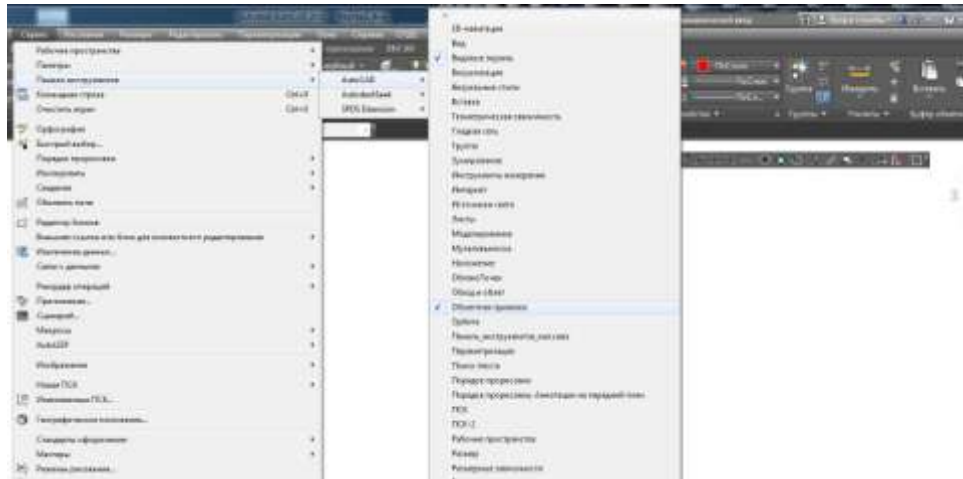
Рабочие пространства
Палитры
Панели инструментов
Командная строка Ctrl+9
Очистить экран Ctrl+0
Орфография
Быстрый выбор...
Порядок прорисовки
Изолировать
Сведения
Обновить поля
Редактор блоков
Внешняя ссылка или блок для контекстного редактирования
Извлечение данных...
Связь с данными
Рекордер операций
Приложения...
Сценарий...
Макросы
AutoLISP
Изображение
Новая ПСК
Именованные ПСК...
Географическое положение...
Стандарты оформления
Мастеры
Режимы рисования...

AutoCAD
Autodesk360
SPDS Extension

3D-навигация
Вид
Видовые экраны
Визуализация
Визуальные стили
Вставка
Геометрическая зависимость
Главная сеть
Группа
Зумирование
Инструменты измерения
Интернет
Источники света
Листы
Моделирование
Мультивыноска
Наложение
Объектная привязка
Орбита
Панель_инструментов_методов
Перемещения
Поиск текста
Порядок прорисовки
Порядок прорисовки, аннотации на передний план
ПСК
ПСК II
Рабочие пространства
Размер
Размерные зависимости
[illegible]